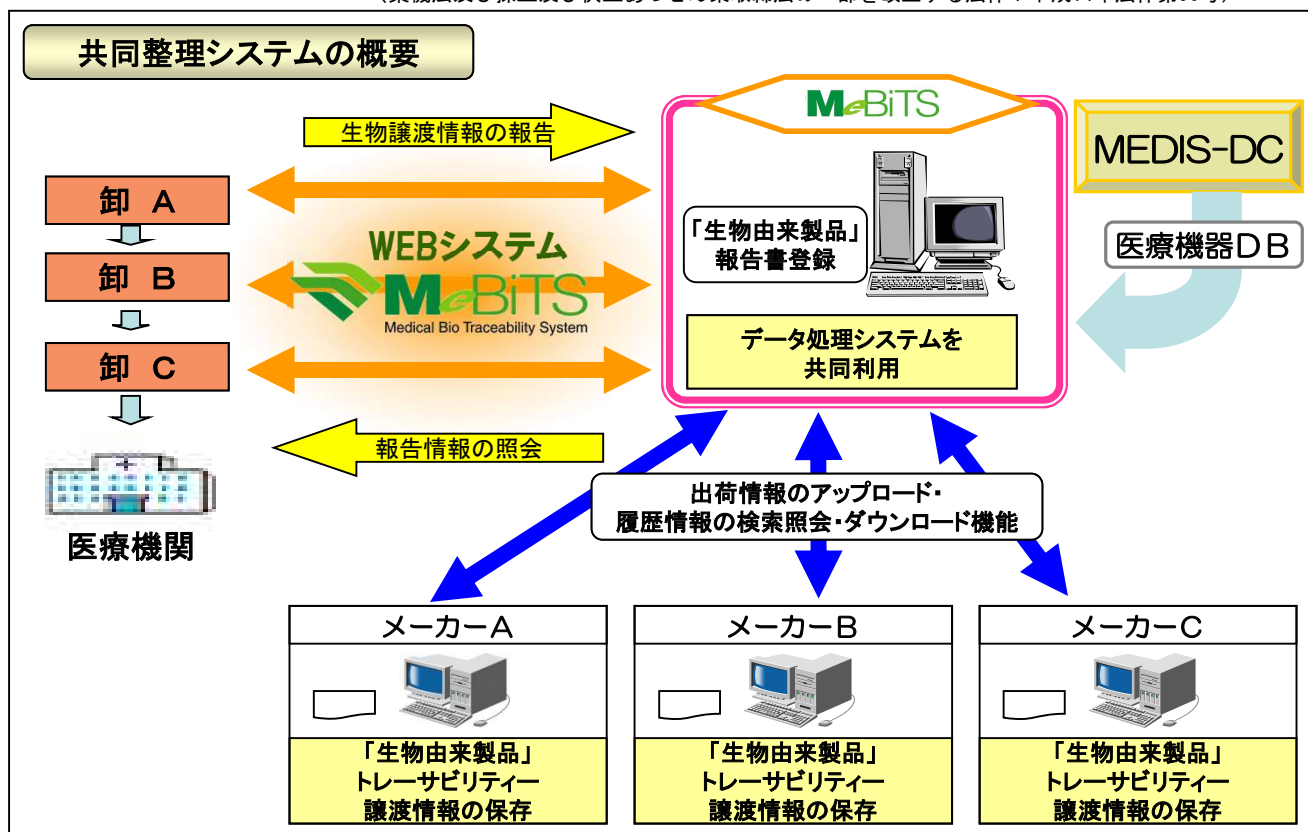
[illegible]

共同整理システムの概要

生物譲渡情報の報告

卸 A

卸 B

卸 C

医療機関

WEBシステム

MeBiTS

Medical Bio Traceability System

報告情報の照会

MeBiTS

「生物由来製品」報告書登録

データ処理システムを共同利用

MEDIS-DC

医療機器DB

出荷情報のアップロード・履歴情報の検索照会・ダウンロード機能

| メーカーA | メーカーB | メーカーC |
|---|---|---|
| 「生物由来製品」トレーサビリティー譲渡情報の保存 | 「生物由来製品」トレーサビリティー譲渡情報の保存 | 「生物由来製品」トレーサビリティー譲渡情報の保存 |